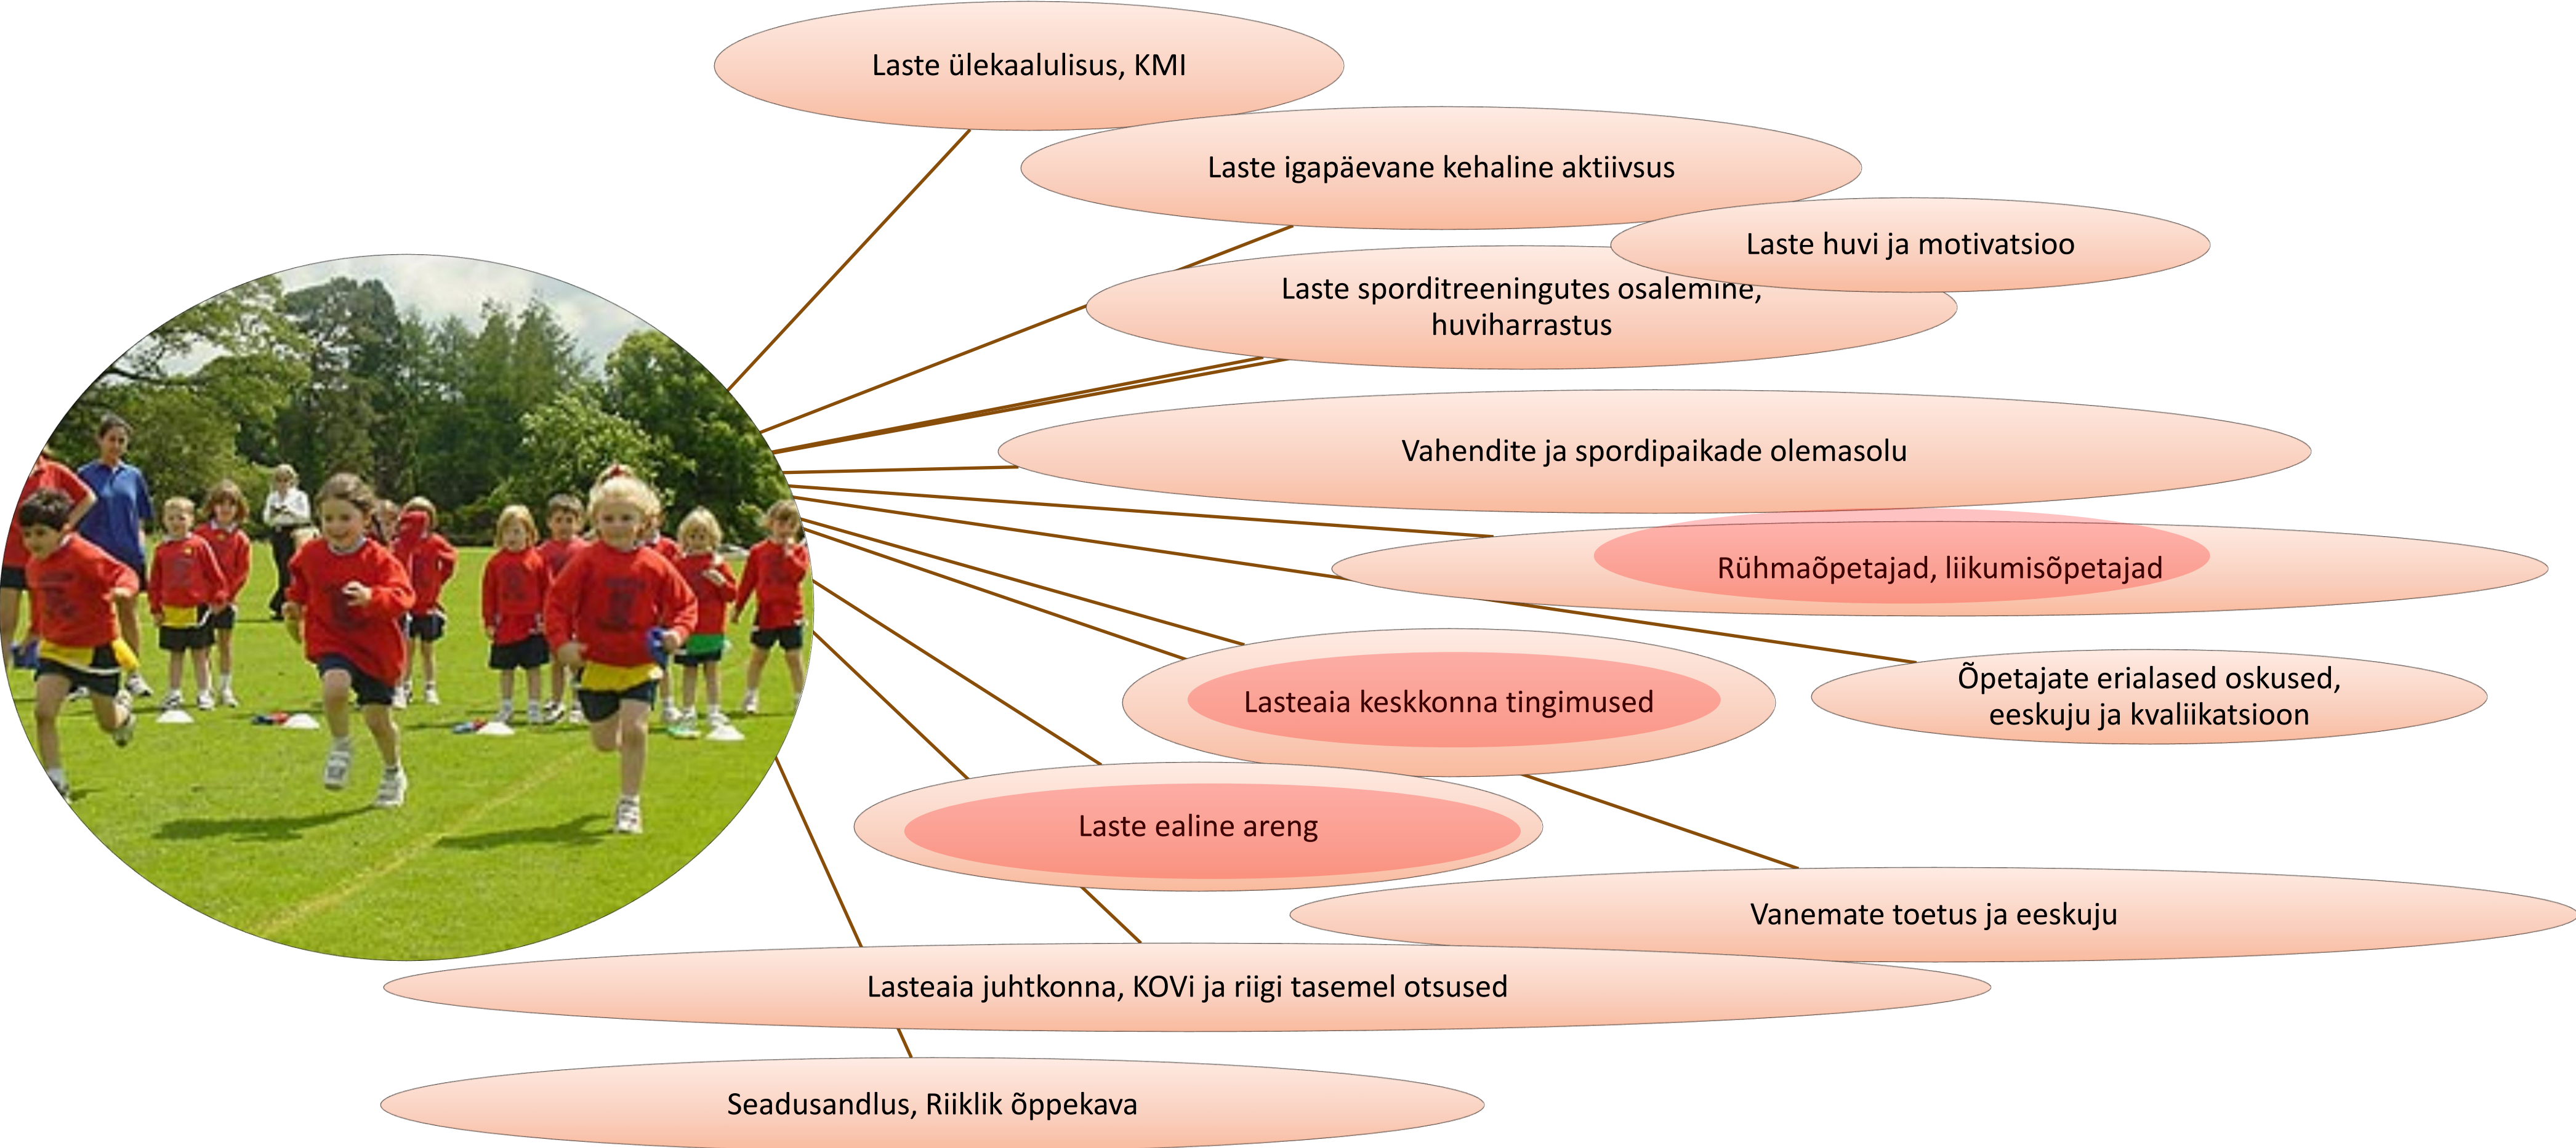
Laste ülekaalulisus, KMI

Laste igapäevane kehaline aktiivsus

Laste huvi ja motivatsioo

Laste sporditreeningutes osalemine, huviharrastus

Vahendite ja spordipaikade olemasolu

Rühmaõpetajad, liikumisõpetajad

Lasteaia keskkonna tingimused

Õpetajate erialased oskused, eeskuju ja kvaliikatsioon

Laste ealine areng

Vanemate toetus ja eeskuju

Lasteaia juhtkonna, KOVi ja riigi tasemel otsused

Seadusandlus, Riiklik õppekava